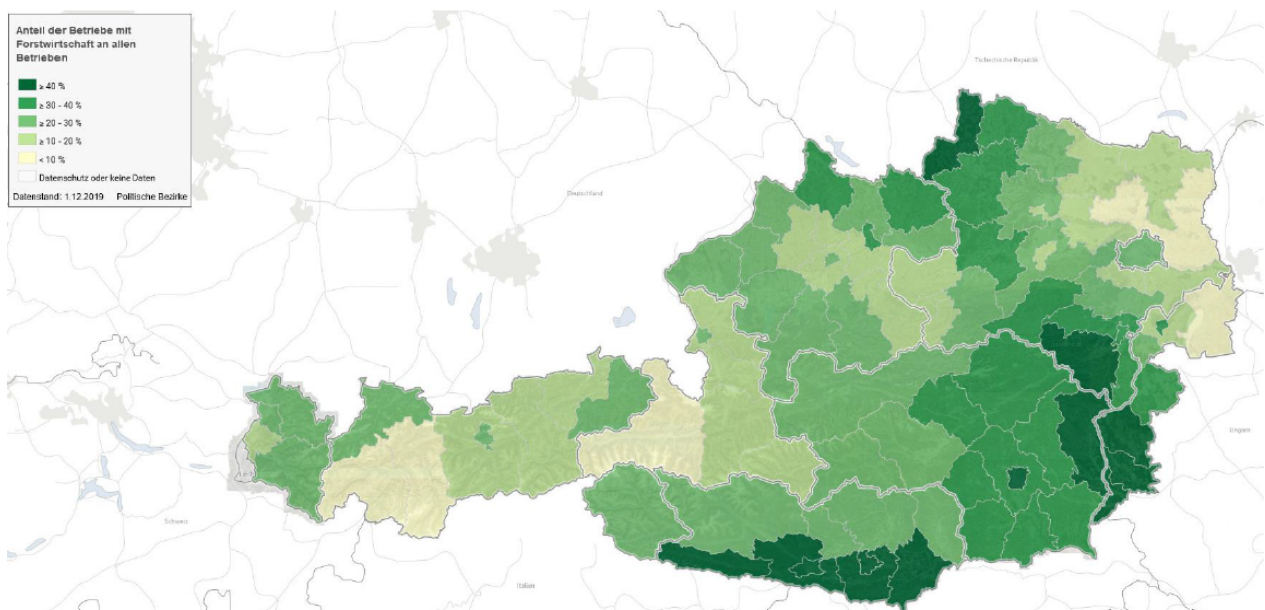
Anteil der Betriebe mit Forstwirtschaft an allen Betrieben

≥ 40 %
≥ 30 - 40 %
≥ 20 - 30 %
≥ 10 - 20 %
< 10 %
Datenschutz oder keine Daten

Datenstand: 1.12.2019 Politische Bezirke

Tschechische Republik

Deutschland

Ungarn

Schweiz

Italien